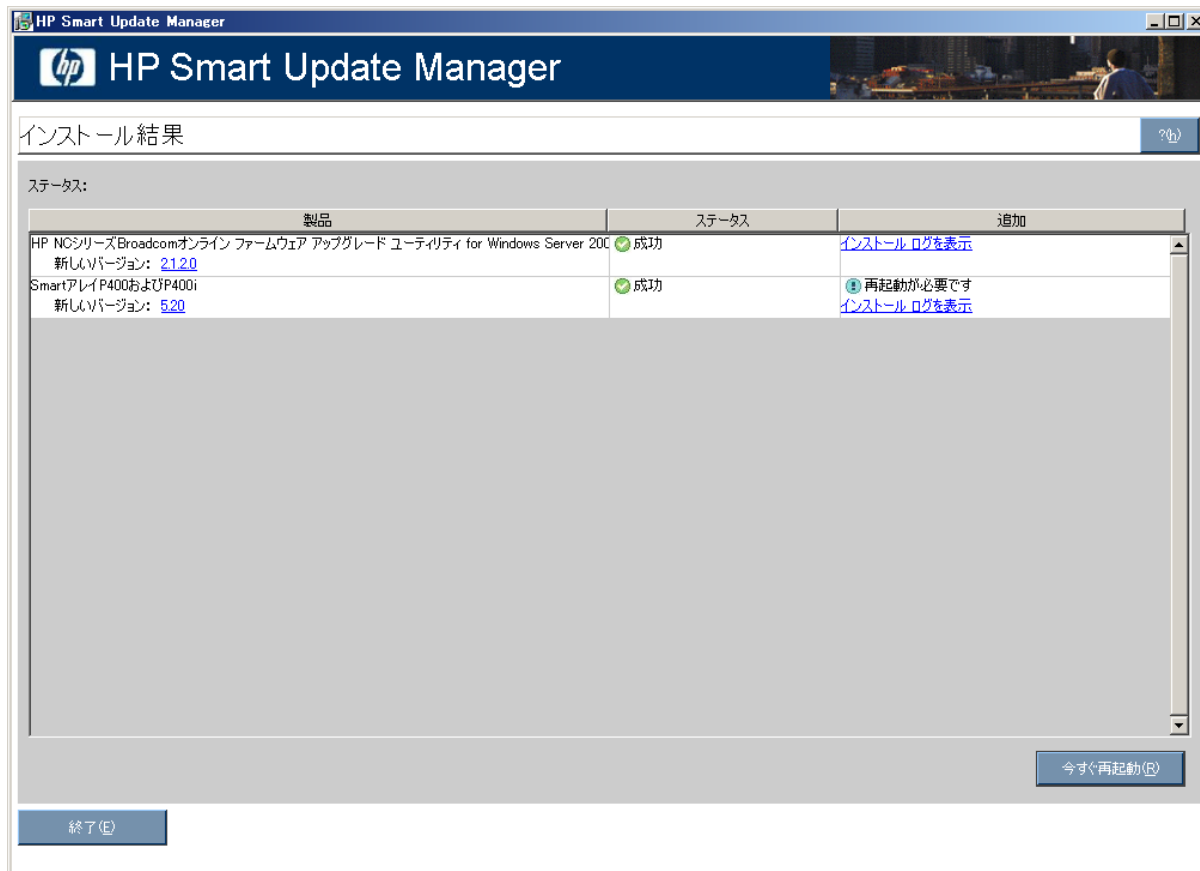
HP Smart Update Manager

HP Smart Update Manager

インストール結果

?(h)

ステータス:

| 製品 | ステータス | 追加 |
|---|---|---|
| HP NCシリーズBroadcomオンライン ファームウェア アップグレード ユーティリティ for Windows Server 200 新しいバージョン: 2.1.2.0 | 成功 | インストール ログを表示 |
| SmartアレイP400およびP400i 新しいバージョン: 5.20 | 成功 | 再起動が必要です インストール ログを表示 |

今すぐ再起動(R)

終了(E)